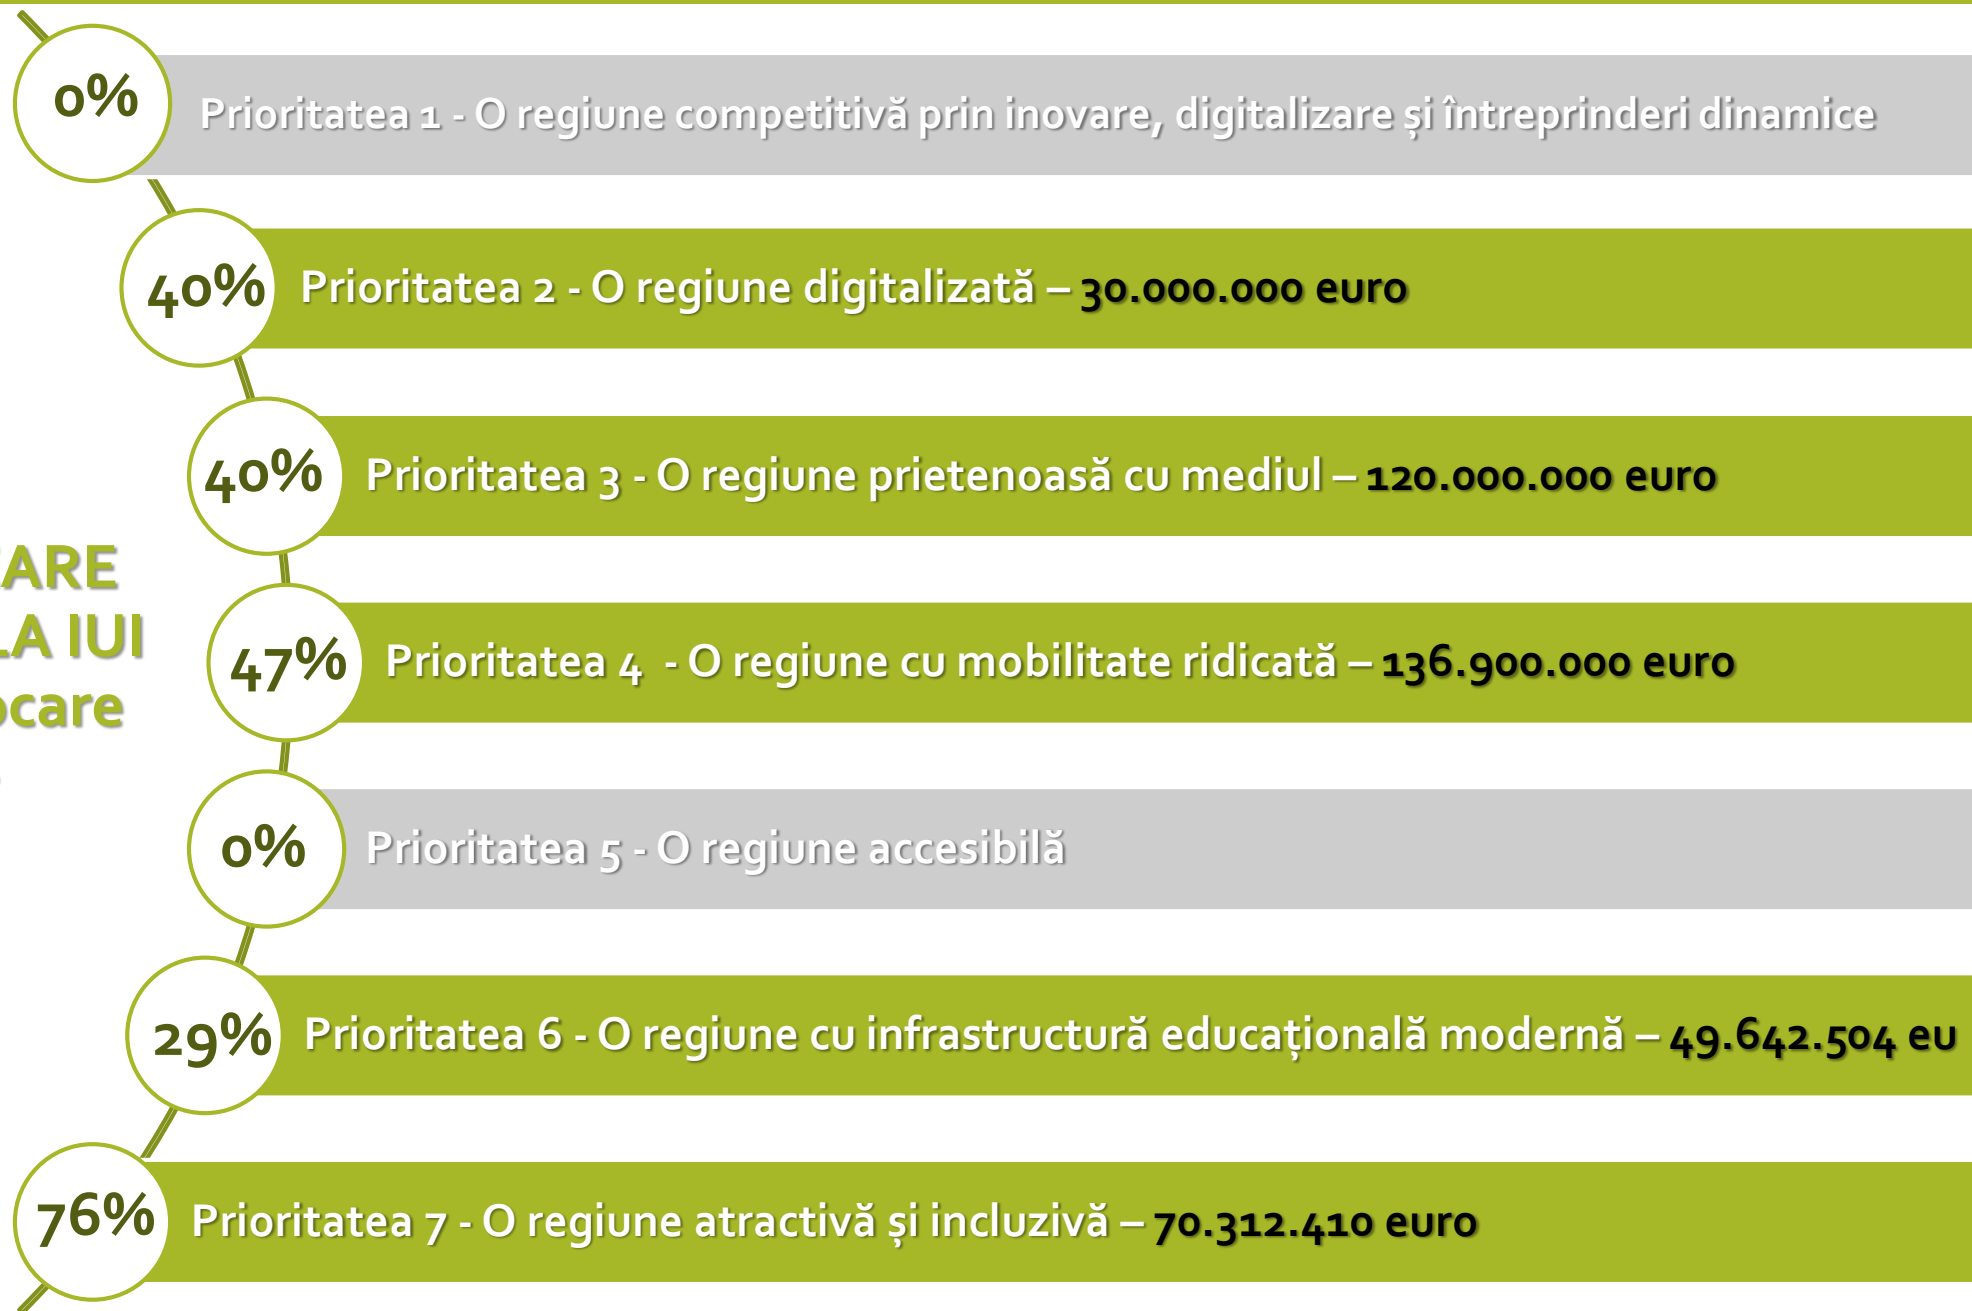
ARE
LA IUI
ocare

0%
Prioritatea 1 - O regiune competitivă prin inovare, digitalizare și întreprinderi dinamice

40%
Prioritatea 2 - O regiune digitalizată – 30.000.000 euro

40%
Prioritatea 3 - O regiune prietenoasă cu mediul – 120.000.000 euro

47%
Prioritatea 4 - O regiune cu mobilitate ridicată – 136.900.000 euro

0%
Prioritatea 5 - O regiune accesibilă

29%
Prioritatea 6 - O regiune cu infrastructură educațională modernă – 49.642.504 eu

76%
Prioritatea 7 - O regiune atractivă și incluzivă – 70.312.410 euro